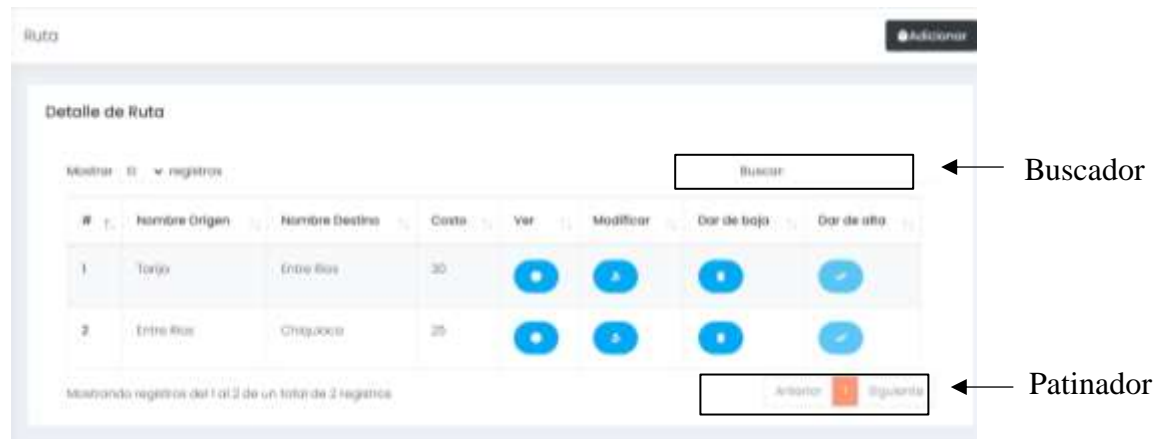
Ruta

Adicionar

Detalle de Ruta

Mostrar 10 registros

Buscar

Buscador

| # | Nombre Origen | Nombre Destino | Costo | Ver | Modificar | Dar de baja | Dar de alta |
|---|---|---|---|---|---|---|---|
| 1 | Tarija | Entre Rios | 30 | | | | |
| 2 | Entre Rios | Chiquiaca | 25 | | | | |

Mostrando registros del 1 al 2 de un total de 2 registros

Anterior 1 Siguiente

Patinador